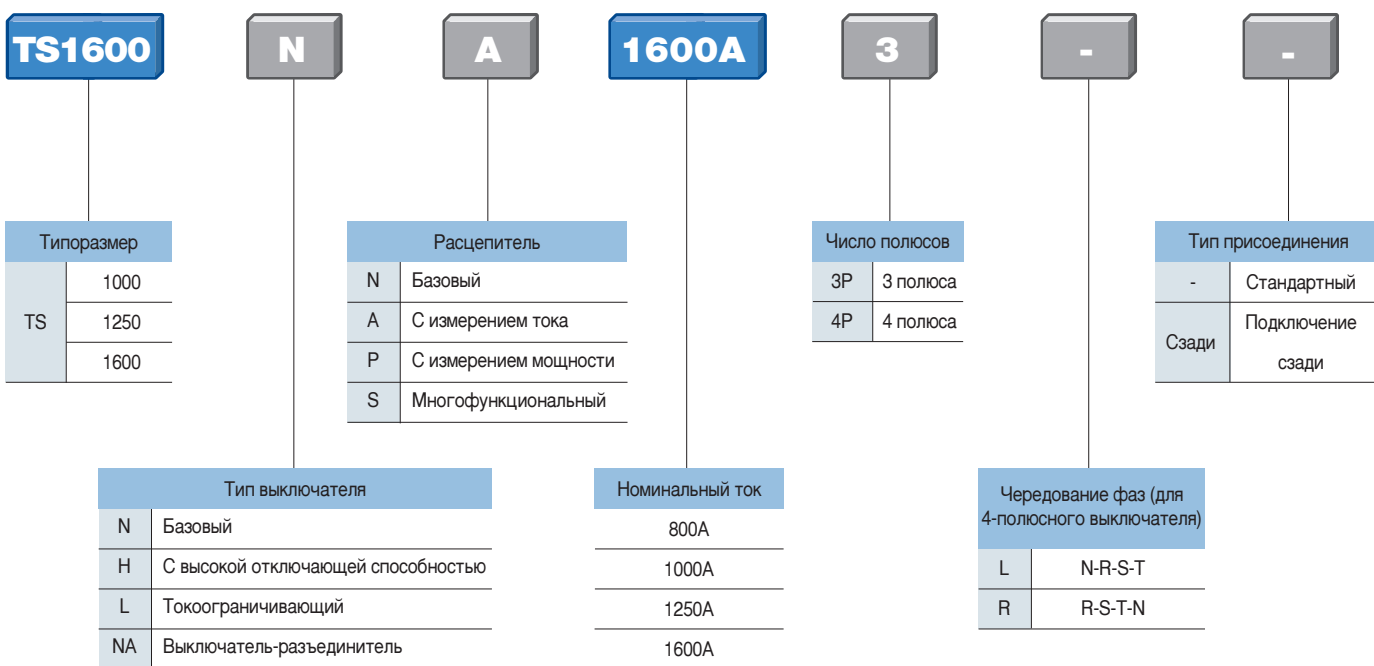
TS1600 N A 1600A 3 - -

| Типоразмер | |
|---|---|
| TS | 1000 |
| | 1250 |
| | 1600 |

| Расцепитель | |
|---|---|
| N | Базовый |
| A | С измерением тока |
| P | С измерением мощности |
| S | Многофункциональный |

| Число полюсов | |
|---|---|
| 3P | 3 полюса |
| 4P | 4 полюса |

| Тип присоединения | |
|---|---|
| - | Стандартный |
| Сзади | Подключение сзади |

| Тип выключателя | |
|---|---|
| N | Базовый |
| H | С высокой отключающей способностью |
| L | Токоограничивающий |
| NA | Выключатель-разъединитель |

| Номинальный ток |
|---|
| 800A |
| 1000A |
| 1250A |
| 1600A |

| Чередование фаз (для 4-полюсного выключателя) | |
|---|---|
| L | N-R-S-T |
| R | R-S-T-N |